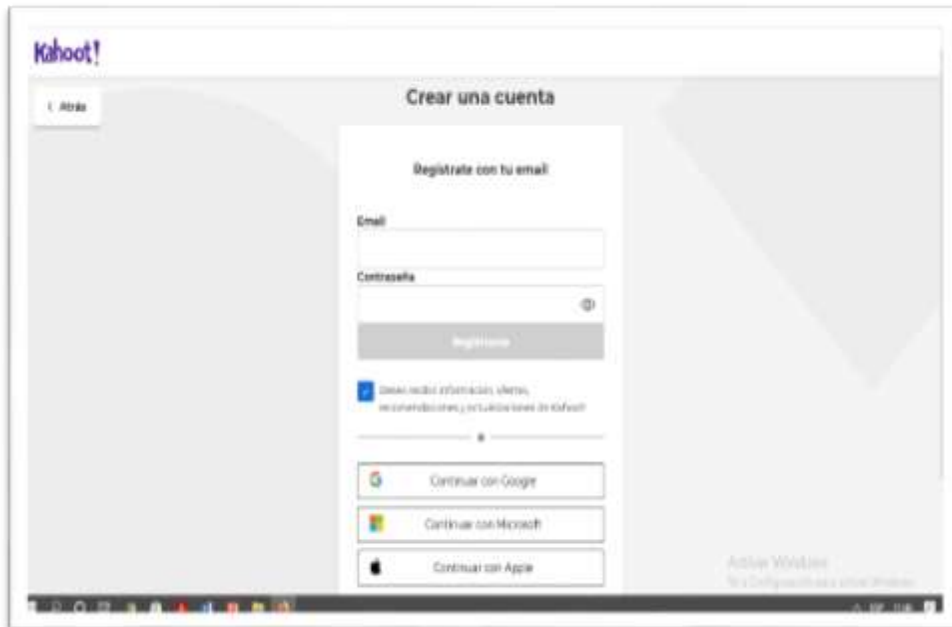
Kahoot!

‹ Atrás

Crear una cuenta

Regístrate con tu email

Email

Contraseña

Regístrate

Deseo recibir información, ofertas, recomendaciones y actualizaciones de Kahoot!

o

Continuar con Google

Continuar con Microsoft

Continuar con Apple

Activar Windows
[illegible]